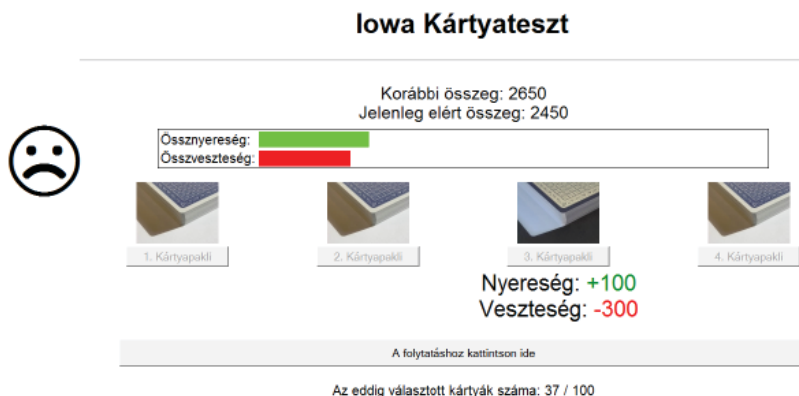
Iowa Kártyateszt

Korábbi összeg: 2650
Jelenleg elért összeg: 2450

Össznyereség:
Összveszteség:

1. Kártyapakli
2. Kártyapakli
3. Kártyapakli
4. Kártyapakli

Nyereség: +100
Veszteség: -300

A folytatáshoz kattintson ide

Az eddig választott kártyák száma: 37 / 100